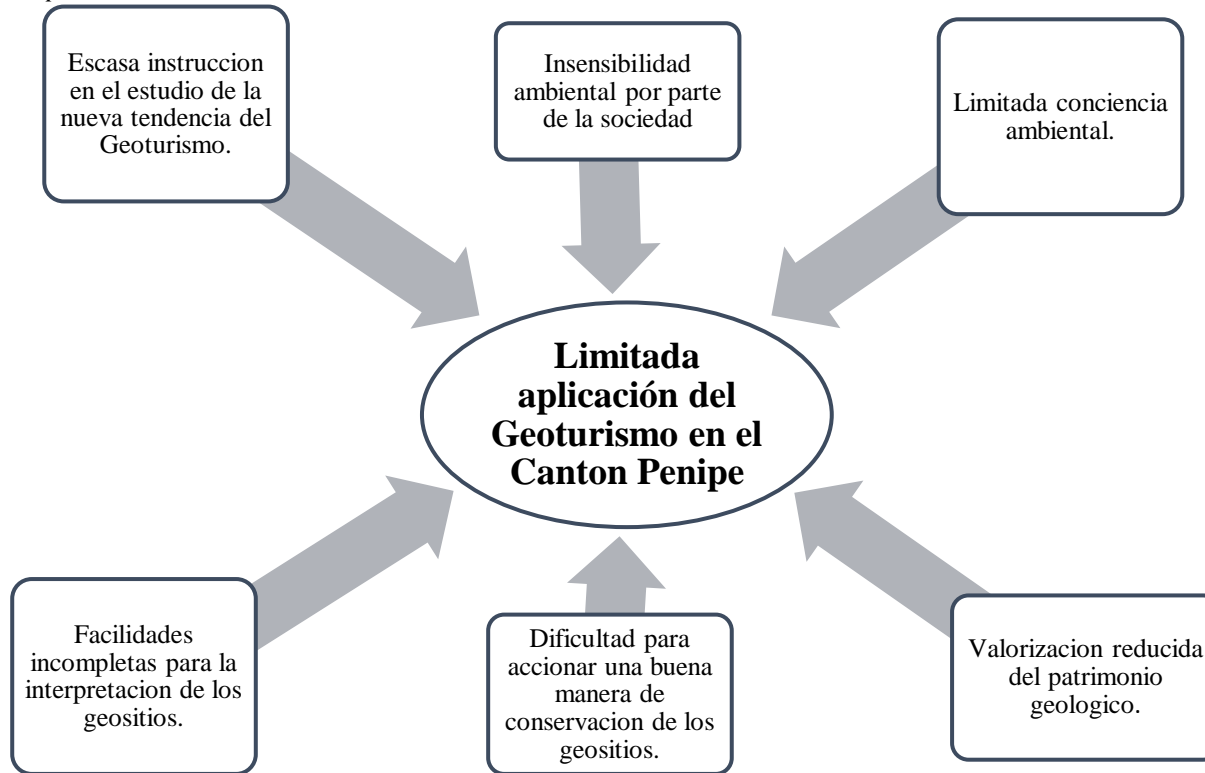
Escasa instruccion en el estudio de la nueva tendencia del Geoturismo.

Insensibilidad ambiental por parte de la sociedad

Limitada conciencia ambiental.

Limitada aplicación del Geoturismo en el Canton Penipe

Facilidades incompletas para la interpretacion de los geositios.

Dificultad para accionar una buena manera de conservacion de los geositios.

Valorizacion reducida del patrimonio geologico.